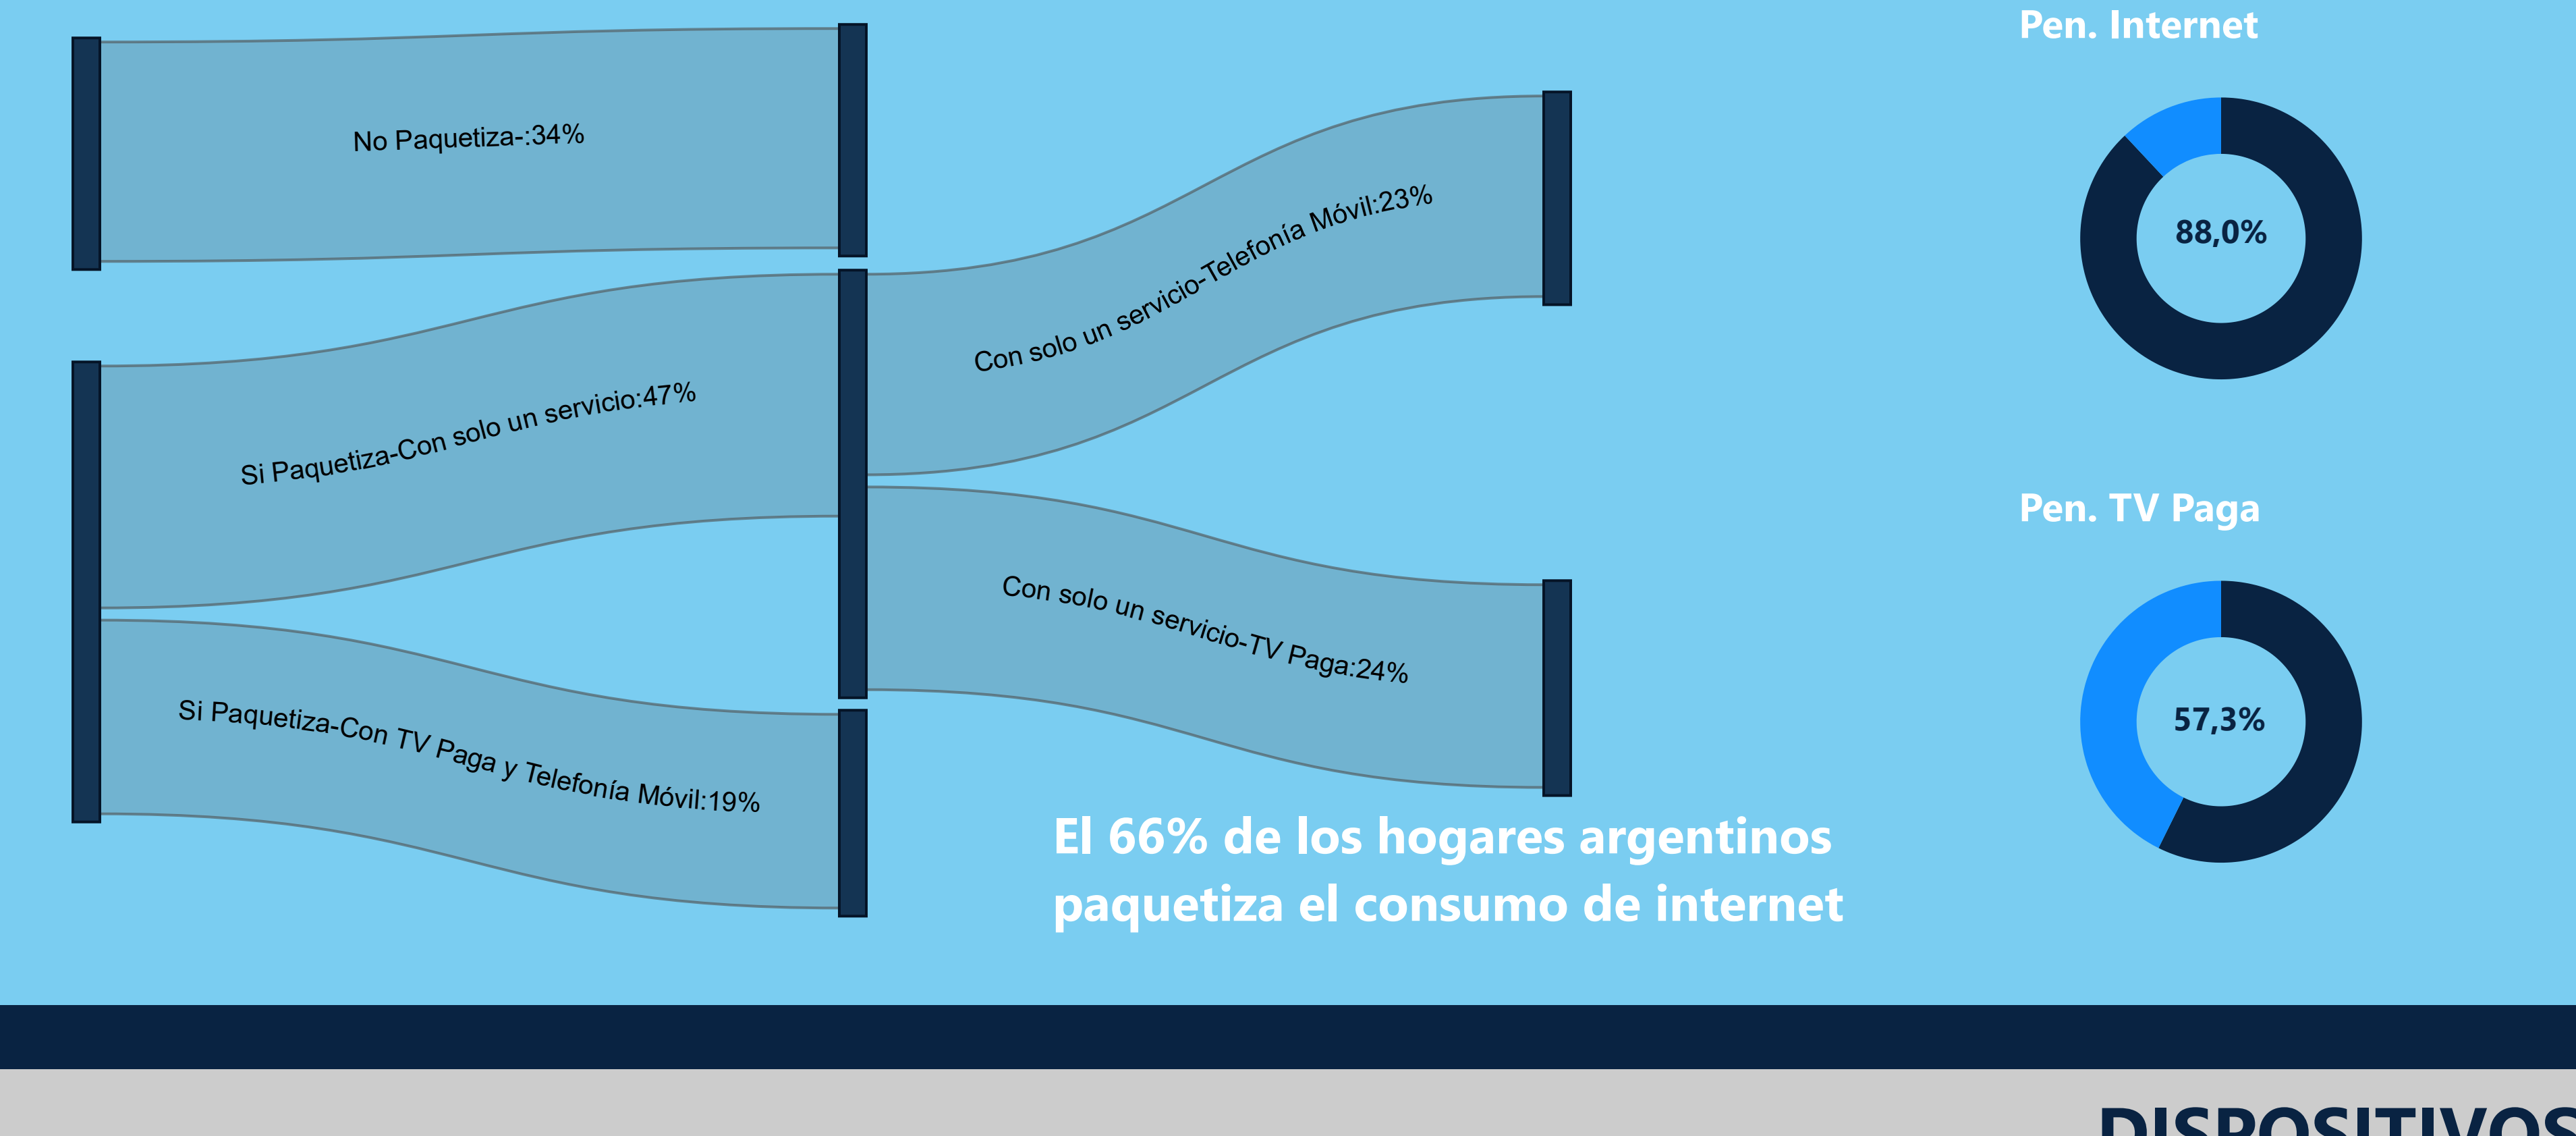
No Paquetiza-:34%

Si Paquetiza-Con solo un servicio:47%

Si Paquetiza-Con TV Paga y Telefonía Móvil:19%

Con solo un servicio-Telefonía Móvil:23%

Con solo un servicio-TV Paga:24%

Pen. Internet

88,0%

Pen. TV Paga

57,3%

El 66% de los hogares argentinos paquetiza el consumo de internet

DISPOSITIVOS